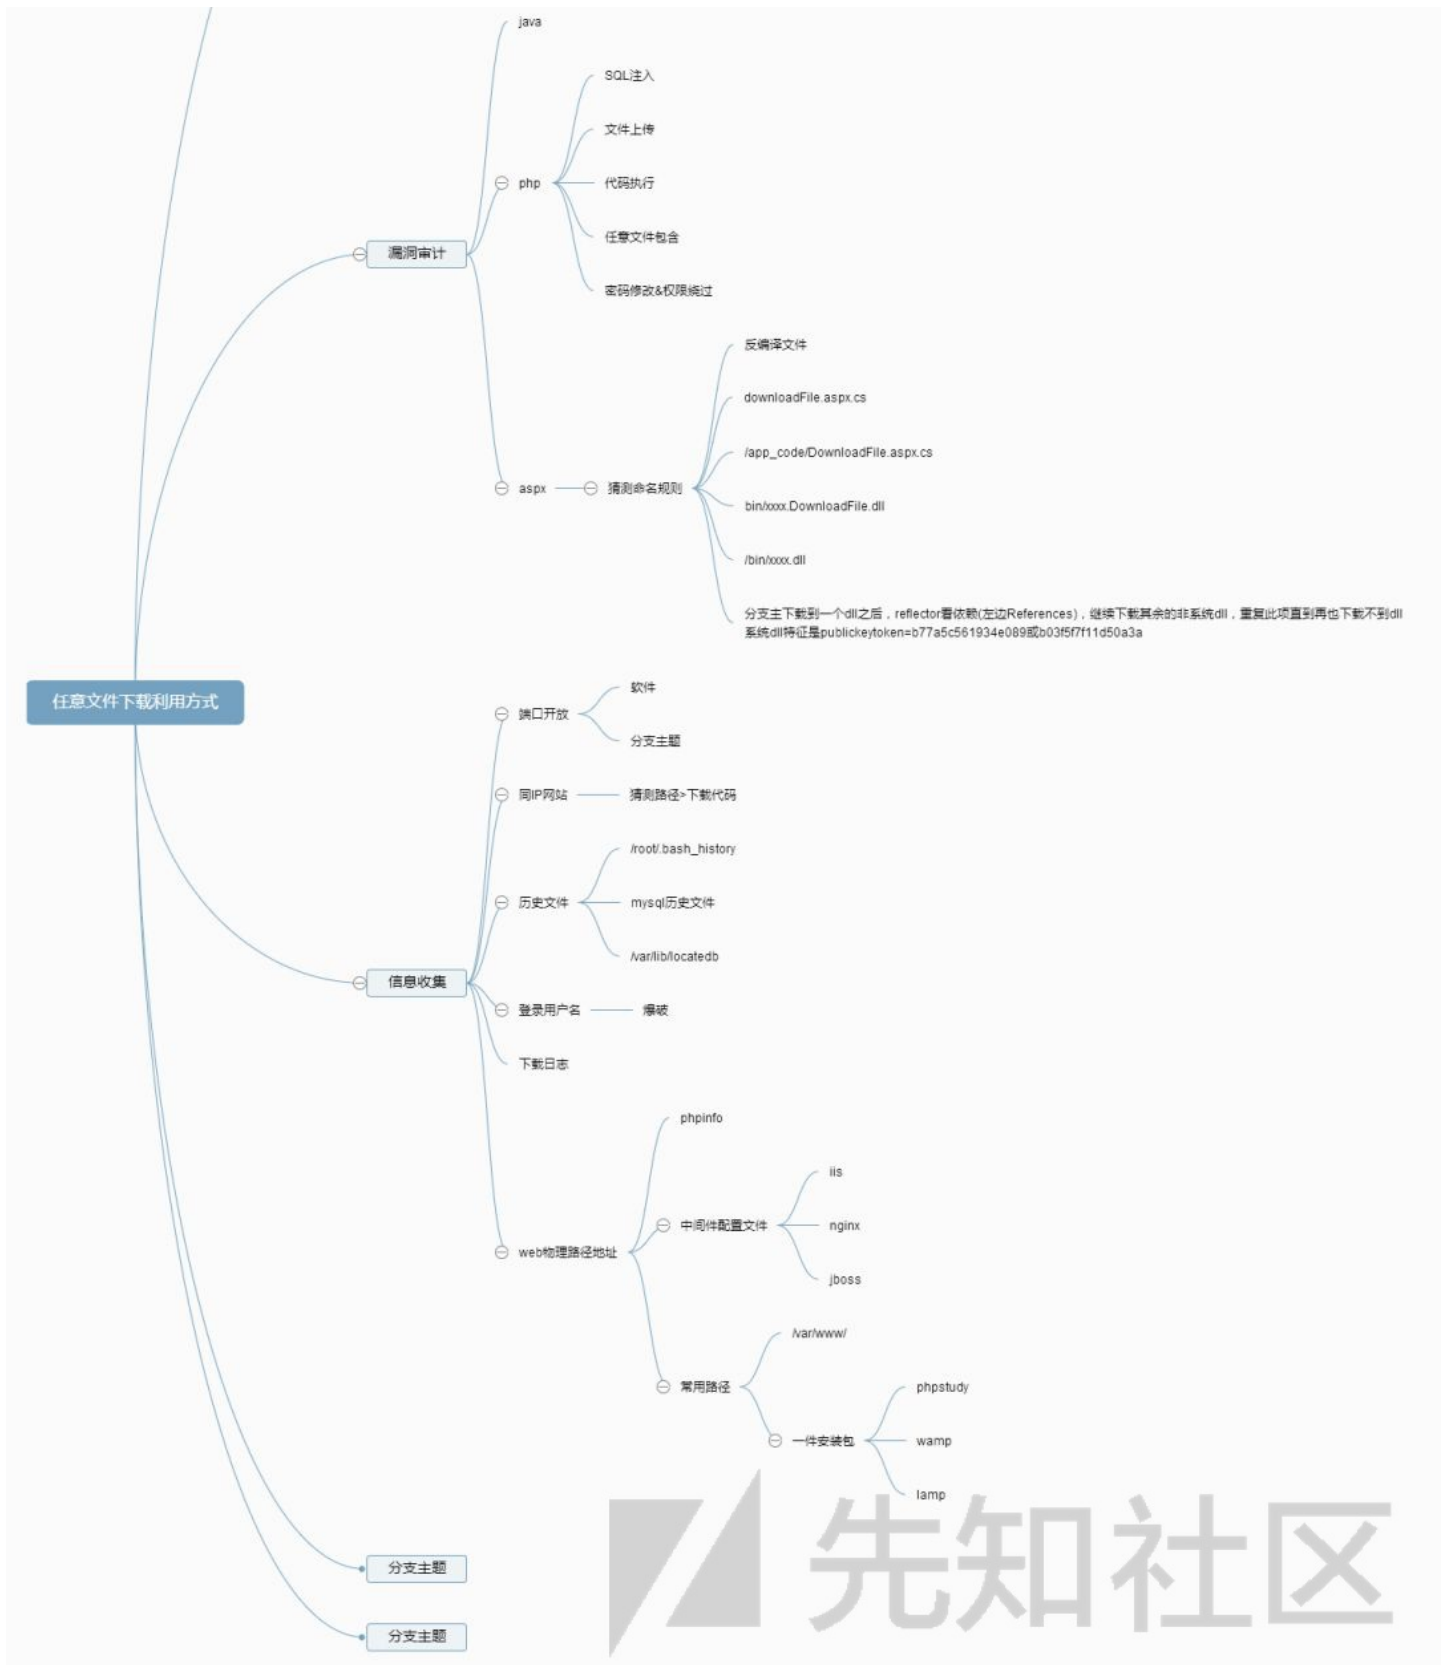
java

SQL注入

文件上传

php

代码执行

漏洞审计

任意文件包含

密码修改&权限绕过

反编译文件

downloadFile.aspx.cs

/app_code/DownloadFile.aspx.cs

aspx

猜测命名规则

bin/xxxx.DownloadFile.dll

/bin/xxxx.dll

分支主下载到一个dll之后，reflector看依赖(左边References)，继续下载其余的非系统dll，重复此项直到再也下载不到dll
系统dll特征是publickeytoken=b77a5c561934e089或b03f5f7f11d50a3a

任意文件下载利用方式

软件

端口开放

分支主题

同IP网站

猜测路径>下载代码

/root/.bash_history

历史文件

mysql历史文件

/var/lib/locatedb

信息收集

登录用户名

爆破

下载日志

phpinfo

iis

中间件配置文件

nginx

web物理路径地址

jboss

/var/www/

常用路径

phpstudy

一件安装包

wamp

lamp

先知社区

分支主题

分支主题